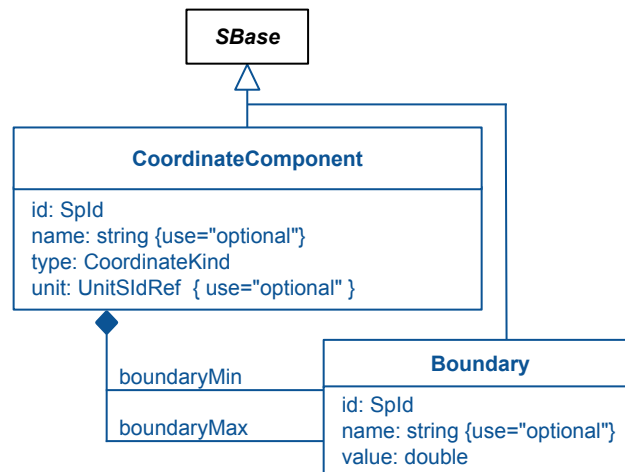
SBase

CoordinateComponent

id: SpId
name: string {use="optional"}
type: CoordinateKind
unit: UnitSIdRef { use="optional" }

boundaryMin

boundaryMax

Boundary

id: SpId
name: string {use="optional"}
value: double